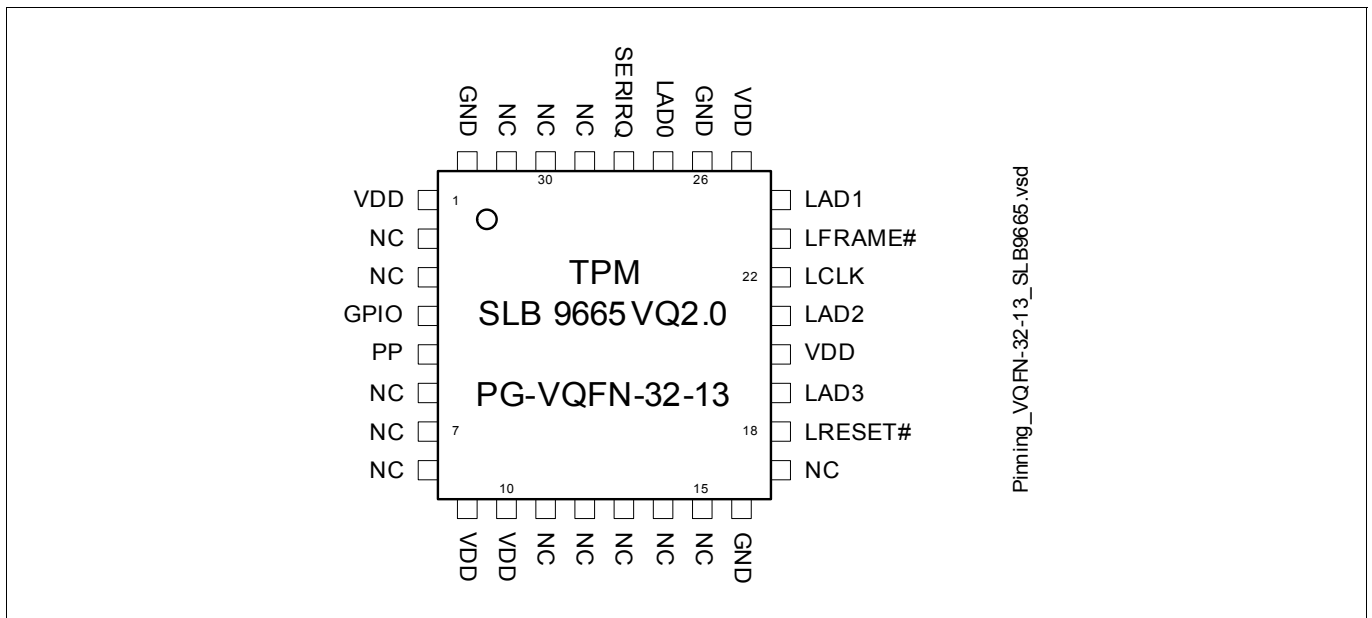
GND NC NC NC SERIRQ LAD0 GND VDD

30 26

VDD 1
NC
NC
GPIO
PP
NC
NC 7
NC

TPM
SLB 9665 VQ2.0

PG-VQFN-32-13

LAD1
LFRAME#
22 LCLK
LAD2
VDD
LAD3
18 LRESET#
NC

10 15

VDD VDD NC NC NC NC NC GND

Pinning_VQFN-32-13_SLB9665.vsd